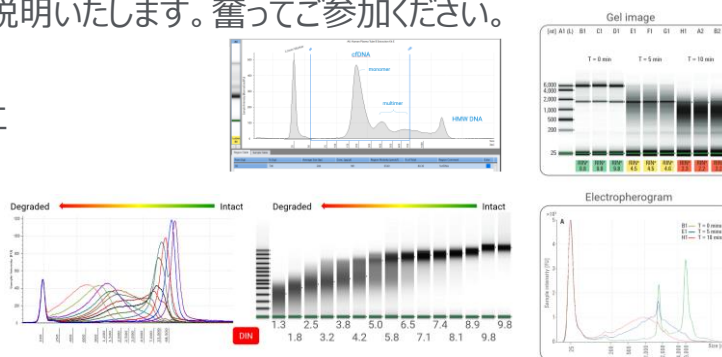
説明いたします。奮ってご参加ください。

cfDNA
monomer
multimer
HMW DNA

Gel image
[nt] A1 (L) B1 C1 D1 E1 F1 G1 H1 A2 B2
T = 0 min
T = 5 min
T = 10 min
6,000
4,000
2,000
1,000
500
200
25

Degraded
Intact
DIN

Degraded
Intact
1.3 2.5 3.8 5.0 6.5 7.4 8.9 9.8
1.8 3.2 4.2 5.8 7.1 8.1 9.8

Electropherogram
A
B1 T = 0 min
E1 T = 5 min
H1 T = 10 min